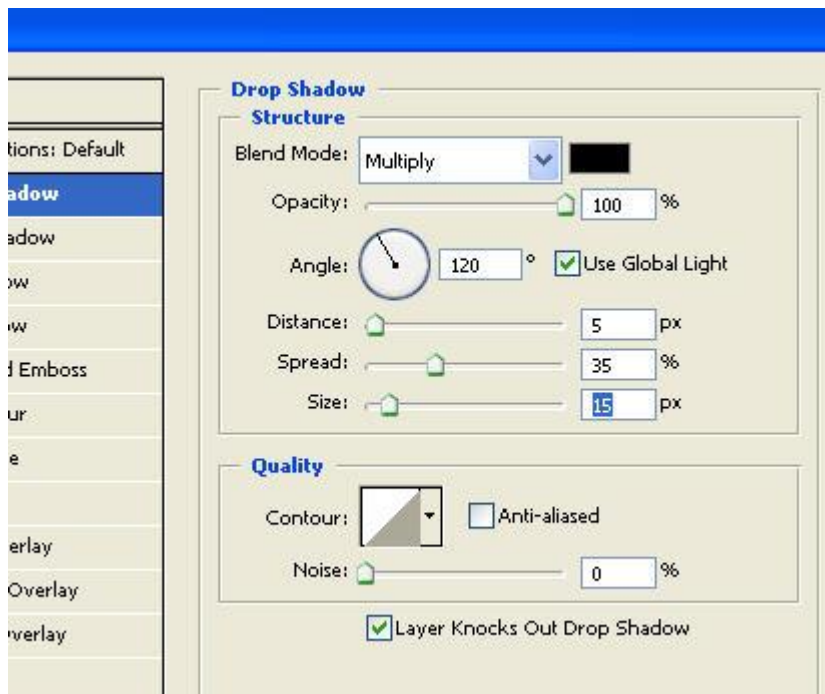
tions: Default
adow
adow
ow
ow
d Emboss
ur
e
erlay
Overlay
verlay

Drop Shadow
Structure
Blend Mode: Multiply
Opacity: 100 %
Angle: 120 ° Use Global Light
Distance: 5 px
Spread: 35 %
Size: 15 px

Quality
Contour: Anti-aliased
Noise: 0 %
Layer Knocks Out Drop Shadow